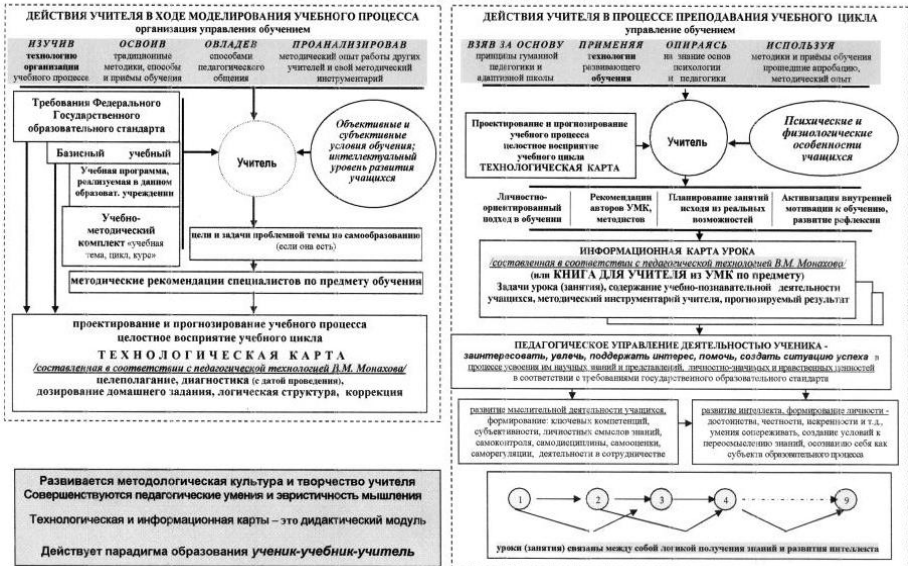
ДЕЙСТВИЯ УЧИТЕЛЯ В ХОДЕ МОДЕЛИРОВАНИЯ УЧЕБНОГО ПРОЦЕССА
организация управления обучением

ИЗУЧИВ технологию организации учебного процесса

ОСВОИВ традиционные методики, способы и приёмы обучения

ОВЛАДЕВ способами педагогического общения

ПРОАНАЛИЗИРОВАВ методический опыт работы других учителей и свой методический инструментарий

Требования Федерального Государственного образовательного стандарта

Базисный учебный

Учебная программа, реализуемая в данном образоват. учреждении

Учебно-методический комплект «учебная тема, цикл, курс»

Учитель

Объективные и субъективные условия обучения; интеллектуальный уровень развития учащихся

цели и задачи проблемной темы по самообразованию (если она есть)

методические рекомендации специалистов по предмету обучения

проектирование и прогнозирование учебного процесса
целостное восприятие учебного цикла
ТЕХНОЛОГИЧЕСКАЯ КАРТА
/составленная в соответствии с педагогической технологией В.М. Монахова/
целеполагание, диагностика (с датой проведения), дозирование домашнего задания, логическая структура, коррекция

Развивается методологическая культура и творчество учителя
Совершенствуются педагогические умения и эвристичность мышления
Технологическая и информационная карты – это дидактический модуль
Действует парадигма образования ученик-учебник-учитель

ДЕЙСТВИЯ УЧИТЕЛЯ В ПРОЦЕССЕ ПРЕПОДАВАНИЯ УЧЕБНОГО ЦИКЛА
управление обучением

ВЗЯВ ЗА ОСНОВУ принципы гуманной педагогики и адаптивной школы

ПРИМЕНЯЯ технологии развивающего обучения

ОПИРАЯСЬ на знание основ психологии и педагогики

ИСПОЛЬЗУЯ методики и приёмы обучения прошедшие апробацию, методический опыт

Проектирование и прогнозирование учебного процесса
целостное восприятие учебного цикла
ТЕХНОЛОГИЧЕСКАЯ КАРТА

Учитель

Психические и физиологические особенности учащихся

Личностно-ориентированный подход в обучении

Рекомендации авторов УМК, методистов

Планирование занятий исходя из реальных возможностей

Активизация внутренней мотивации к обучению, развитие рефлексии

ИНФОРМАЦИОННАЯ КАРТА УРОКА
/составленная в соответствии с педагогической технологией В.М. Монахова/
(или КНИГА ДЛЯ УЧИТЕЛЯ из УМК по предмету)
Задачи урока (занятия), содержание учебно-познавательной деятельности учащихся, методический инструментарий учителя, прогнозируемый результат

ПЕДАГОГИЧЕСКОЕ УПРАВЛЕНИЕ ДЕЯТЕЛЬНОСТЬЮ УЧЕНИКА - заинтересовать, увлечь, поддержать интерес, помочь, создать ситуацию успеха в процессе усвоения им научных знаний и представлений, личностно-значимых и нравственных ценностей в соответствии с требованиями государственного образовательного стандарта

развитие мыслительной деятельности учащихся, формирование: ключевых компетенций, субъективности, личностных смыслов знаний, самоконтроля, самодисциплины, самооценки, саморегуляции, деятельности в сотрудничестве

развитие интеллекта, формирование личности - достоинства, честности, искренности и т.д., умения сопереживать, создание условий к переосмыслению знаний, осознанию себя как субъекта образовательного процесса

1 2 3 4 9

уроки (занятия) связаны между собой логикой получения знаний и развития интеллекта